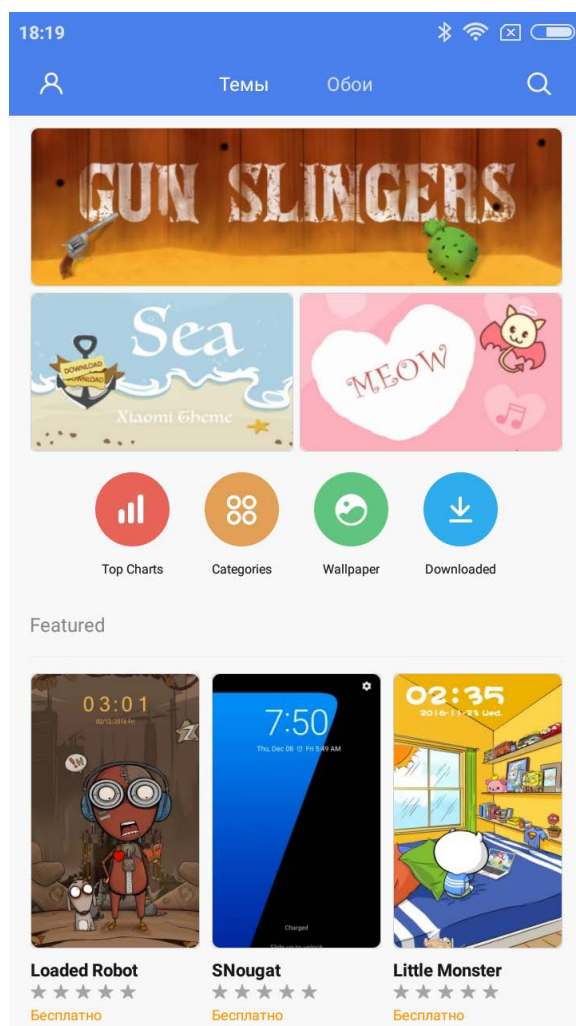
18:19

Темы Обои

GUN SLINGERS

Sea
DOWNLOAD DOWNLOAD
Xiaomi Theme

MEOW

Top Charts
Categories
Wallpaper
Downloaded

Featured

03:01
02/13/2016 Fri

7:50
Thu, Dec 08 Fri 5:49 AM
Charged

02:35
2016-11-23 Wed.

Loaded Robot
Бесплатно

SNougat
Бесплатно

Little Monster
Бесплатно